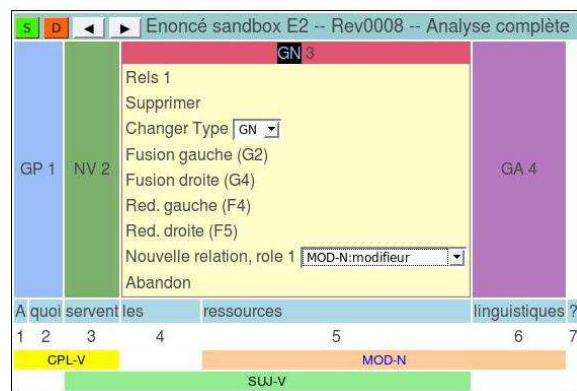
S D ◄ ► Enoncé sandbox E2 -- Rev0008 -- Analyse complète

GP 1

NV 2

GN 3

Rels 1
Supprimer
Changer Type GN
Fusion gauche (G2)
Fusion droite (G4)
Red. gauche (F4)
Red. droite (F5)
Nouvelle relation, role 1 MOD-N:modifieur
Abandon

GA 4

A quoi servent les ressources linguistiques ?

1 2 3 4 5 6 7

CPL-V

MOD-N

SUJ-V